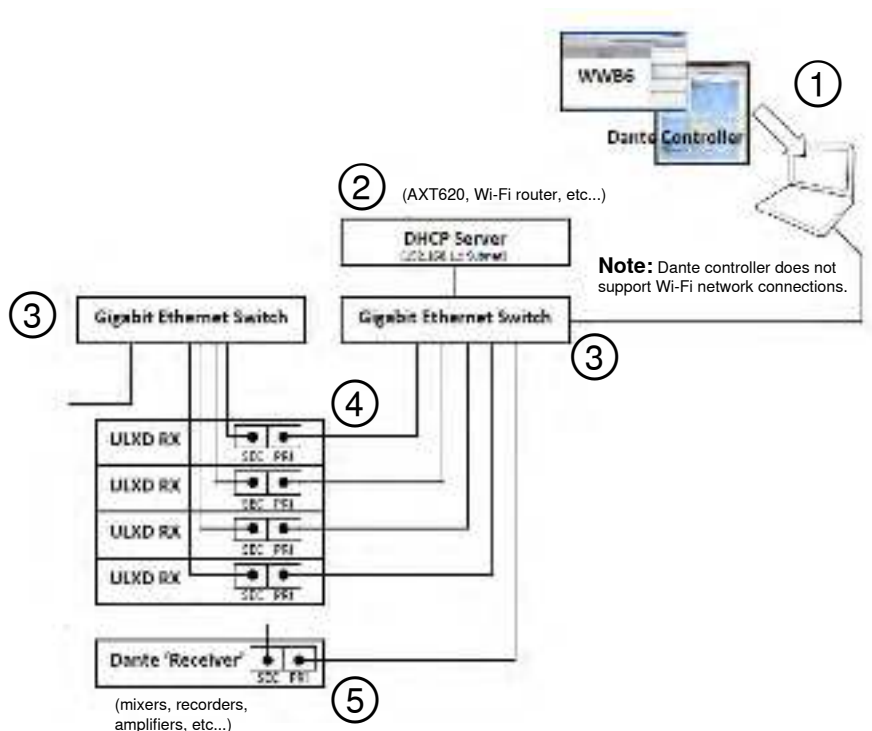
WWB6
Dante Controller
①
②
(AXT620, Wi-Fi router, etc...)
DHCP Server
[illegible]
**Note:** Dante controller does not support Wi-Fi network connections.
③
Gigabit Ethernet Switch
Gigabit Ethernet Switch
③
④
ULXD RX
SEC PRI
ULXD RX
SEC PRI
ULXD RX
SEC PRI
ULXD RX
SEC PRI
Dante 'Receiver'
SEC PRI
(mixers, recorders, amplifiers, etc...)
⑤